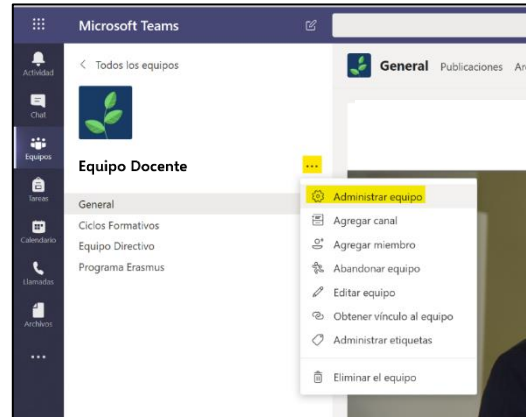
Microsoft Teams

Actividad
Chat
Equipos
Tareas
Calendario
Llamadas
Archivos
...

< Todos los equipos

Equipo Docente ...

General
Ciclos Formativos
Equipo Directivo
Programa Erasmus

Administrar equipo
Agregar canal
Agregar miembro
Abandonar equipo
Editar equipo
Obtener vínculo al equipo
Administrar etiquetas
Eliminar el equipo

General Publicaciones Ar